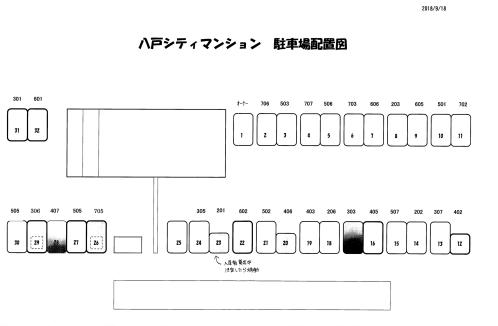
2018/9/18

八戸シティマンション　駐車場配置図

301 601
31 32

オーナー 706 503 707 506 703 606 203 605 501 702
1 2 3 4 5 6 7 8 9 10 11

505 306 407 505 705
30 29 28 27 26

305 201 602 502 406 403 206 303 405 507 202 307 402
25 24 23 22 21 20 19 18 17 16 15 14 13 12

入居者優先
(空いたら契約)